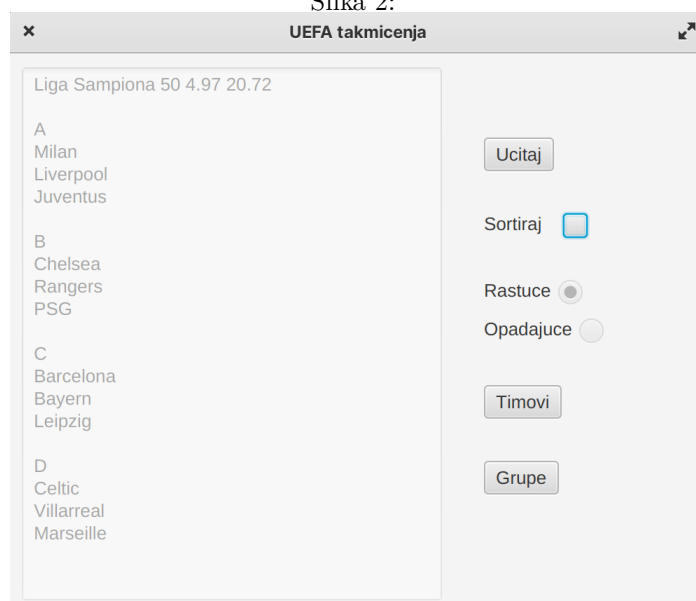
Slika 2:

×

UEFA takmicenja

Liga Sampiona 50 4.97 20.72

A
Milan
Liverpool
Juventus

B
Chelsea
Rangers
PSG

C
Barcelona
Bayern
Leipzig

D
Celtic
Villarreal
Marseille

Ucitaj

Sortiraj

Rastuce

Opadajuce

Timovi

Grupe